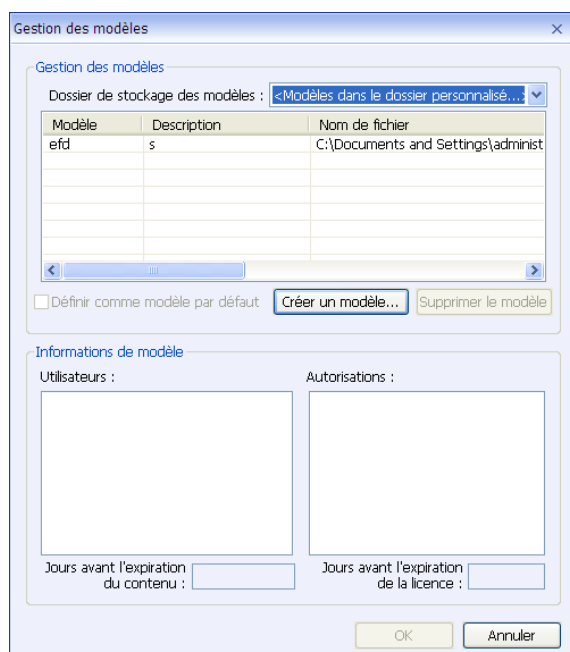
Gestion des modèles

Gestion des modèles

Dossier de stockage des modèles : <Modèles dans le dossier personnalisé...>

| Modèle | Description | Nom de fichier |
|---|---|---|
| efd | s | C:\Documents and Settings\administ |

Définir comme modèle par défaut

Créer un modèle...

Supprimer le modèle

Informations de modèle

Utilisateurs :

Autorisations :

Jours avant l'expiration du contenu :

Jours avant l'expiration de la licence :

OK

Annuler